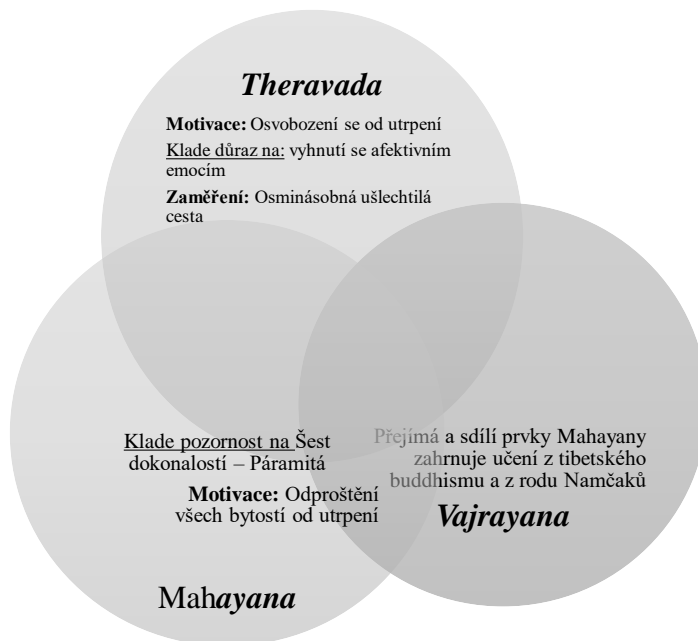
Theravada

**Motivace:** Osvobození se od utrpení

Klade důraz na: vyhnutí se afektivním emocím

**Zaměření:** Osminásobná ušlechtilá cesta

Klade pozornost na Šest dokonalostí – Páramitá

**Motivace:** Odproštění všech bytostí od utrpení

Mahayana

Přejímá a sdílí prvky Mahayany zahrnuje učení z tibetského buddhismu a z rodu Namčaků

Vajrayana